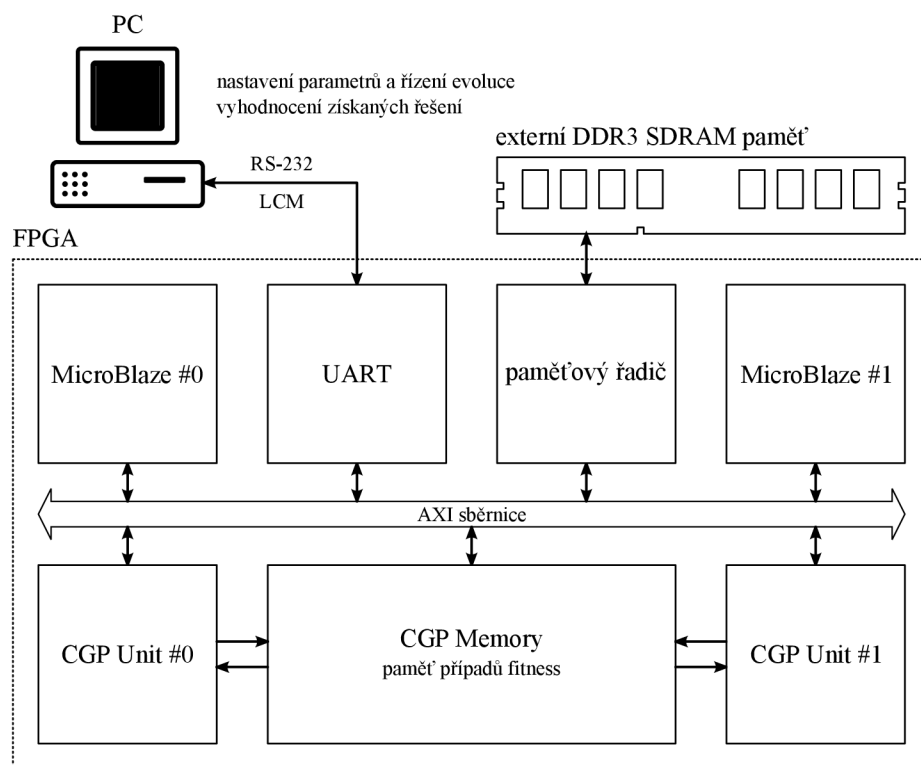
PC

nastavení parametrů a řízení evoluce
vyhodnocení získaných řešení

externí DDR3 SDRAM paměť

RS-232

LCM

FPGA

MicroBlaze #0

UART

paměťový řadič

MicroBlaze #1

AXI sběrnice

CGP Unit #0

CGP Memory
paměť případů fitness

CGP Unit #1